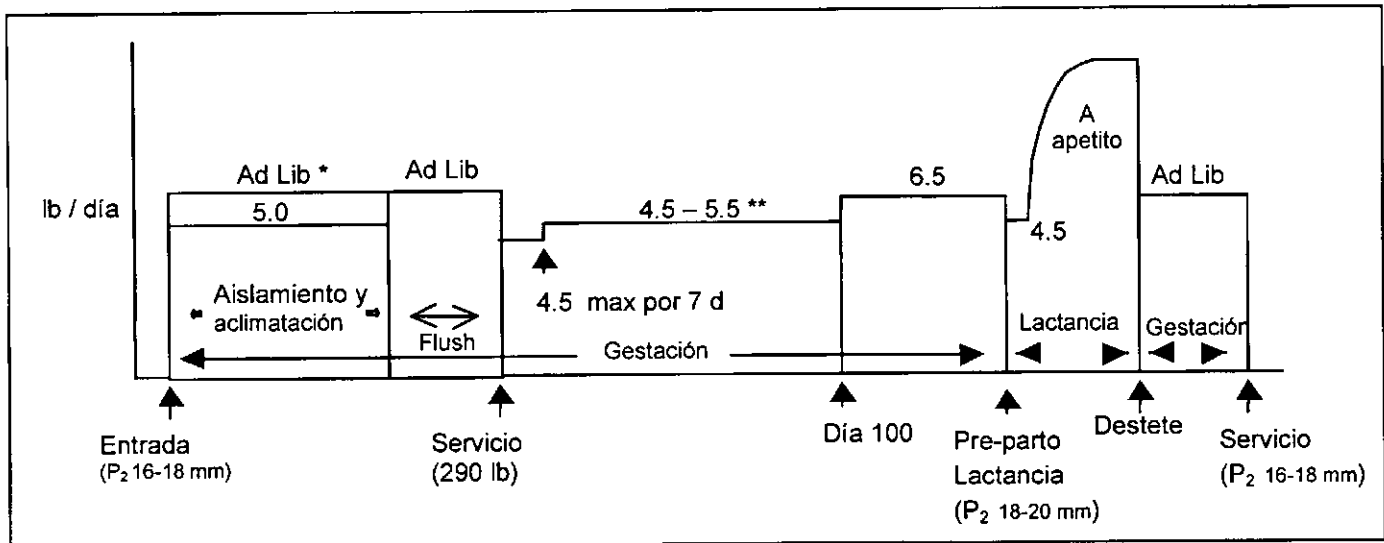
Ad Lib *

5.0

Ad Lib

4.5 – 5.5 **

6.5

A apetito

Ad Lib

lb / día

4.5

Aislamiento y aclimatación

Flush

4.5 max por 7 d

Lactancia

Gestación

Gestación

Entrada
($P_2$ 16-18 mm)

Servicio
(290 lb)

Día 100

Pre-parto
Lactancia
($P_2$ 18-20 mm)

Destete

Servicio
($P_2$ 16-18 mm)